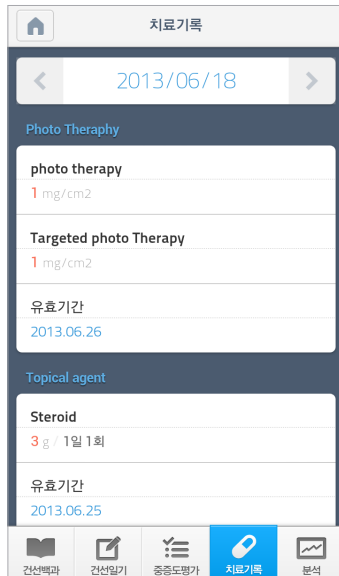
치료기록

2013/06/18

Photo Theraphy

photo therapy
1 mg/cm2

Targeted photo Therapy
1 mg/cm2

유효기간
2013.06.26

Topical agent

Steroid
3 g / 1일 1회

유효기간
2013.06.25

건선백과 건선일기 중증도평가 치료기록 분석